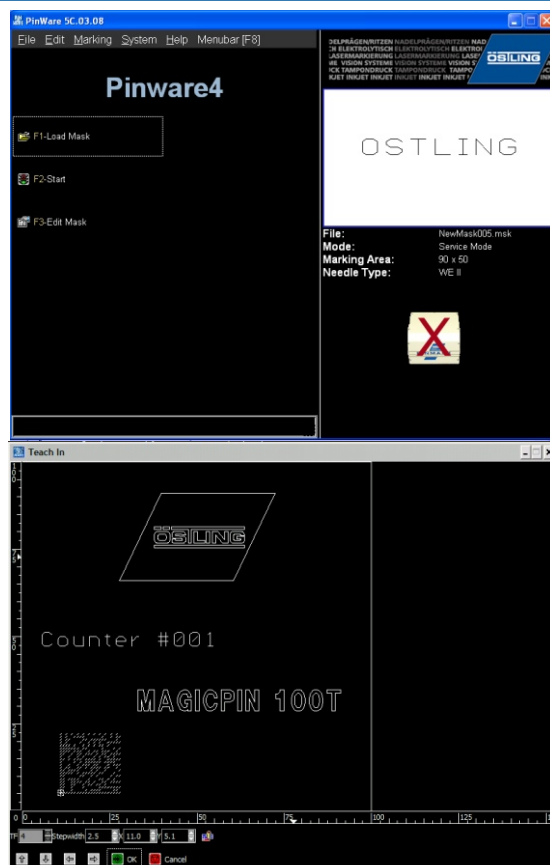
PinWare 5C.03.08

File Edit Marking System Help Menubar [F8]

Pinware4

F1-Load Mask

F2-Start

F3-Edit Mask

DELPRÄGEN/RITZEN NADELPRÄGEN/RITZEN NAD
CH ELEKTROLYTISCH ELEKTROLYTISCH ELEKTROL
LASERMARKIERUNG LASERMARKIERUNG LASE
ME VISION SYSTEME VISION SYSTEME VISION S
UCK TAMPONDRUCK TAMPONDRUCK TAMPO
NKJET INKJET INKJET INKJET INKJET INKJET

ÖSTLING

OSTLING

| | |
|---|---|
| File: | NewMask005.msk |
| Mode: | Service Mode |
| Marking Area: | 90 x 50 |
| Needle Type: | WE II |

Teach In

ÖSTLING

Counter #001

MAGICPIN 100T

0 25 50 75 100 125

0 5 0

Stepwidth 2.5 X 11.0 Y 5.1

OK Cancel